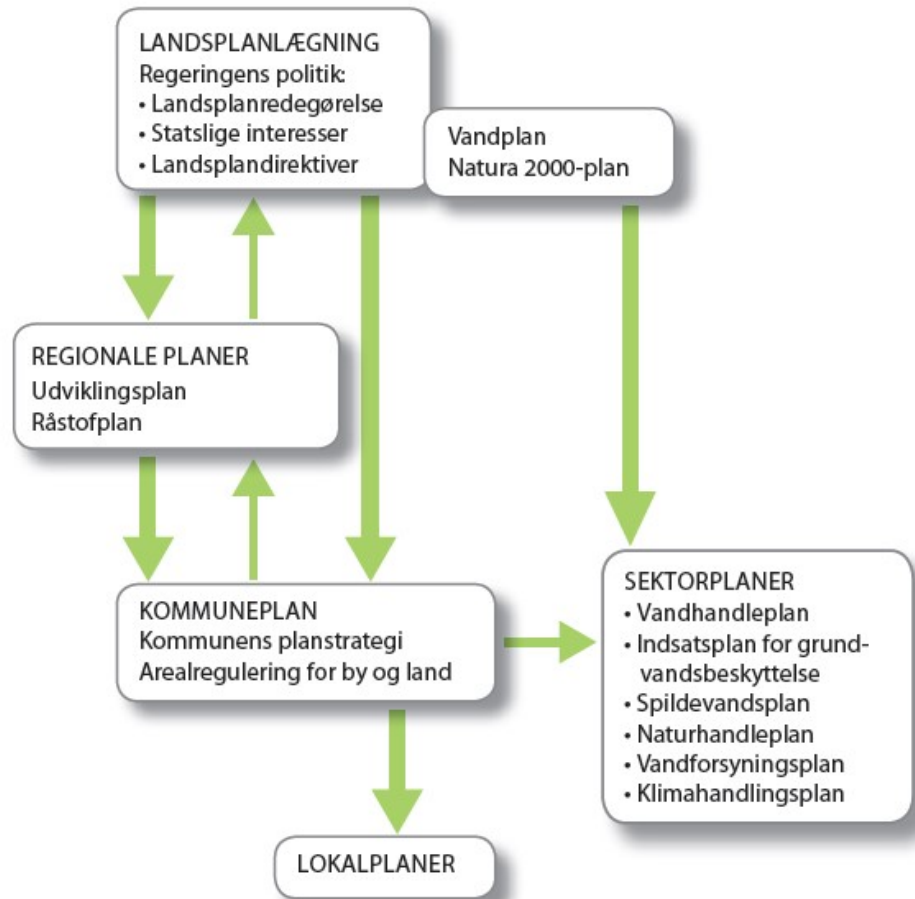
LANDSPLANLÆGNING
Regeringens politik:
• Landsplanredegørelse
• Statslige interesser
• Landsplandirektiver

Vandplan
Natura 2000-plan

REGIONALE PLANER
Udviklingsplan
Råstofplan

KOMMUNEPLAN
Kommunens planstrategi
Arealregulering for by og land

SEKTORPLANER
• Vandhandleplan
• Indsatsplan for grundvandsbeskyttelse
• Spildevandsplan
• Naturhandleplan
• Vandforsyningsplan
• Klimahandlingsplan

LOKALPLANER